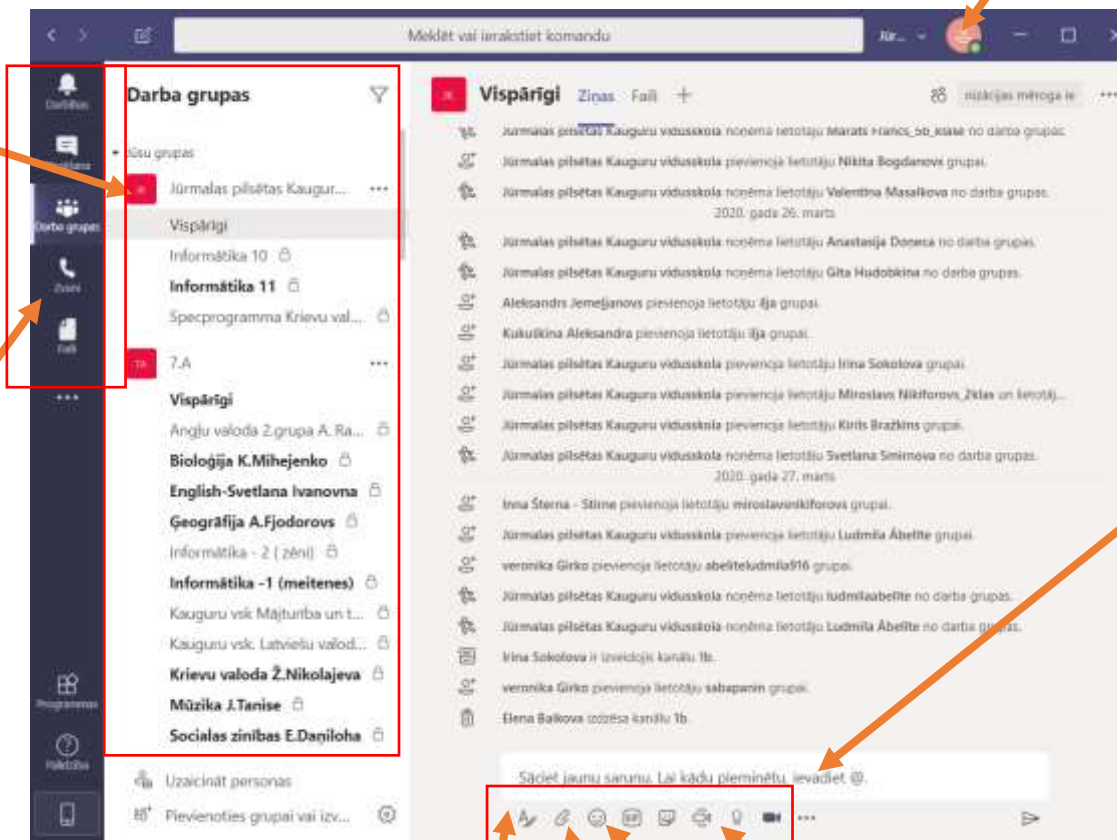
Meklēt vai ierakstiet komandu

Jūr...

Darbības

Tērzēšana

Darba grupas

Zvani

Faili

...

Programmas

Palīdzība

Darba grupas

Jūsu grupas

Jūrmalas pilsētas Kaugur...

Vispārīgi

Informātika 10

Informātika 11

Specprogramma Krievu val...

7.A

Vispārīgi

Angļu valoda 2.grupa A. Ra...

Bioloģija K.Mihejenko

English-Svetlana Ivanovna

Ģeogrāfija A.Fjodorovs

Informātika - 2 ( zēni)

Informātika -1 (meitenes)

Kauguru vsk Mājturība un t...

Kauguru vsk. Latviešu valod...

Krievu valoda Ž.Nikolajeva

Mūzika J.Tanise

Socialas zinības E.Daņiloha

Uzaicināt personas

Pievienoties grupai vai izv...

Vispārīgi Ziņas Faili +

nizācijas mēroga ie

Jūrmalas pilsētas Kauguru vidusskola noņēma lietotāju Marats Francs_5b_klase no darba grupas.

Jūrmalas pilsētas Kauguru vidusskola pievienoja lietotāju Nikita Bogdanovs grupai.

Jūrmalas pilsētas Kauguru vidusskola noņēma lietotāju Valentīna Masalkova no darba grupas.

2020. gada 26. marts

Jūrmalas pilsētas Kauguru vidusskola noņēma lietotāju Anastasija Doceva no darba grupas.

Jūrmalas pilsētas Kauguru vidusskola noņēma lietotāju Gita Hudobkina no darba grupas.

Aleksandrs Jemeļjanovs pievienoja lietotāju Ilja grupai.

Kukuškina Aleksandra pievienoja lietotāju Ilja grupai.

Jūrmalas pilsētas Kauguru vidusskola pievienoja lietotāju Irina Sokolova grupai.

Jūrmalas pilsētas Kauguru vidusskola pievienoja lietotāju Miroslavs Nikiforovs, Zklas un lietotā...

Jūrmalas pilsētas Kauguru vidusskola pievienoja lietotāju Kirils Bražkins grupai.

Jūrmalas pilsētas Kauguru vidusskola noņēma lietotāju Svetlana Smirnova no darba grupas.

2020. gada 27. marts

Inna Šterna - Stirne pievienoja lietotāju miroslavsnikiforovs grupai.

Jūrmalas pilsētas Kauguru vidusskola pievienoja lietotāju Ludmila Ābelīte grupai.

veronika Girko pievienoja lietotāju abelīteludmila916 grupai.

Jūrmalas pilsētas Kauguru vidusskola noņēma lietotāju ludmilaabelite no darba grupas.

Jūrmalas pilsētas Kauguru vidusskola noņēma lietotāju Ludmila Ābelīte no darba grupas.

Irina Sokolova ir izveidojis kanālu 1b.

veronika Girko pievienoja lietotāju sabapanin grupai.

Elena Balkova izdzēsa kanālu 1b.

Sāciet jaunu sarunu. Lai kādu pieminētu, ievadiet @.